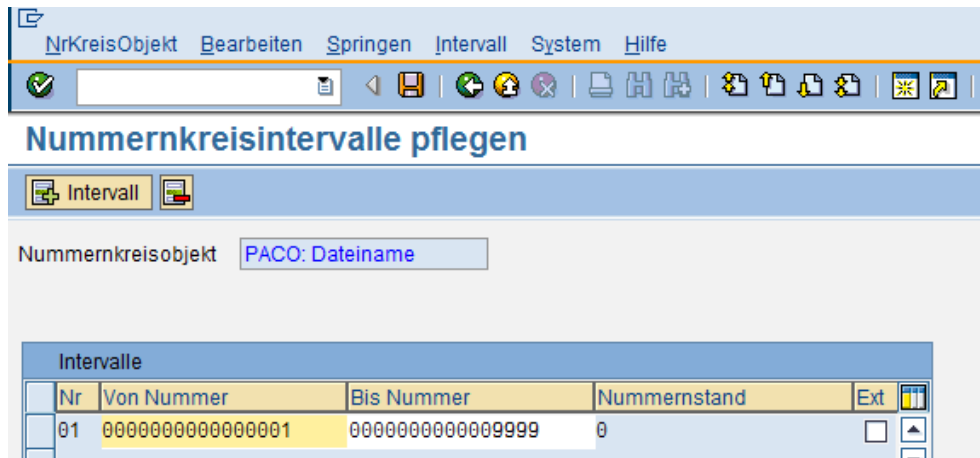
NrKreisObjekt Bearbeiten Springen Intervall System Hilfe

Nummernkreisintervalle pflegen

Intervall

Nummernkreisobjekt PACO: Dateiname

Intervalle

| Nr | Von Nummer | Bis Nummer | Nummernstand | Ext |
|---|---|---|---|---|
| 01 | 00000000000000001 | 0000000000009999 | 0 | |